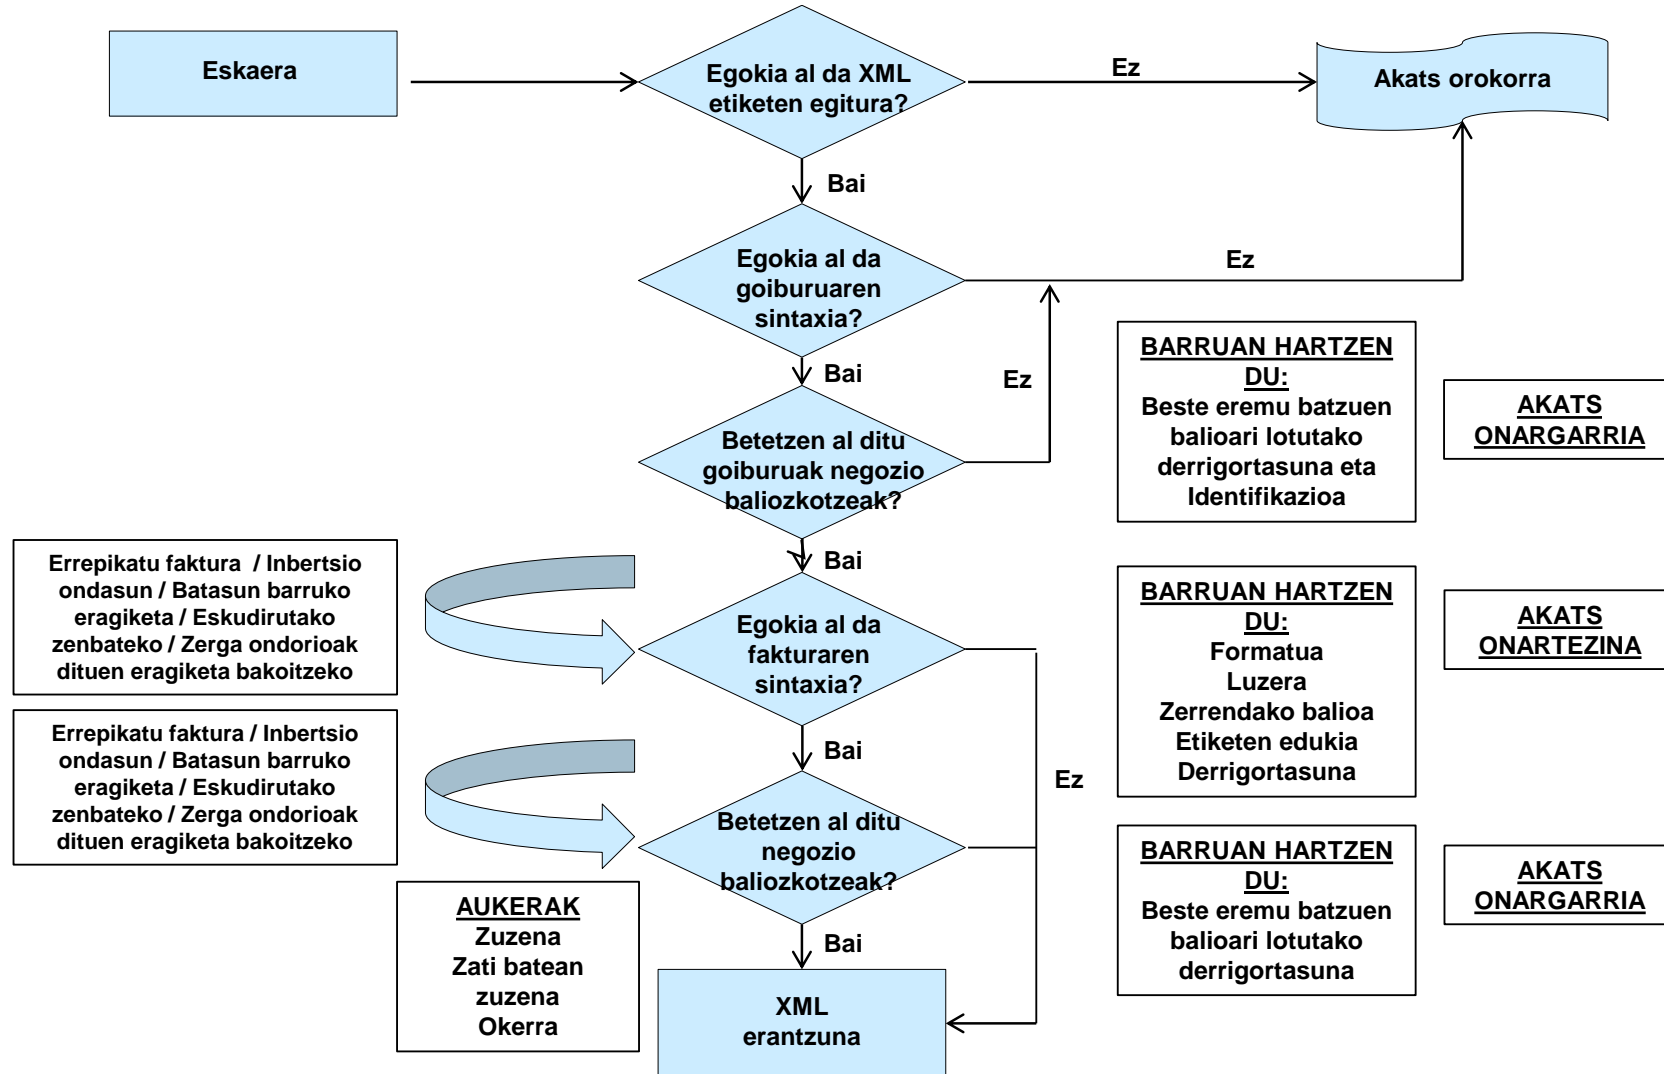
Eskaera

Egokia al da XML etiketen egitura?

Ez

Akats orokorra

Bai

Egokia al da goiburuaren sintaxia?

Ez

Bai

Ez

Betetzen al ditu goiburuak negozio baliozkotzeak?

BARRUAN HARTZEN DU:
Beste eremu batzuen balioari lotutako derrigortasuna eta Identifikazioa

AKATS ONARGARRIA

Bai

Errepikatu faktura / Inbertsio ondasun / Batasun barruko eragiketa / Eskudirutako zenbateko / Zerga ondorioak dituen eragiketa bakoitzeko

Egokia al da fakturaren sintaxia?

BARRUAN HARTZEN DU:
Formatua
Luzera
Zerrendako balioa
Etiketen edukia
Derrigortasuna

AKATS ONARTEZINA

Bai

Errepikatu faktura / Inbertsio ondasun / Batasun barruko eragiketa / Eskudirutako zenbateko / Zerga ondorioak dituen eragiketa bakoitzeko

Betetzen al ditu negozio baliozkotzeak?

Ez

BARRUAN HARTZEN DU:
Beste eremu batzuen balioari lotutako derrigortasuna

AKATS ONARGARRIA

AUKERAK
Zuzena
Zati batean zuzena
Okerra

Bai

XML erantzuna